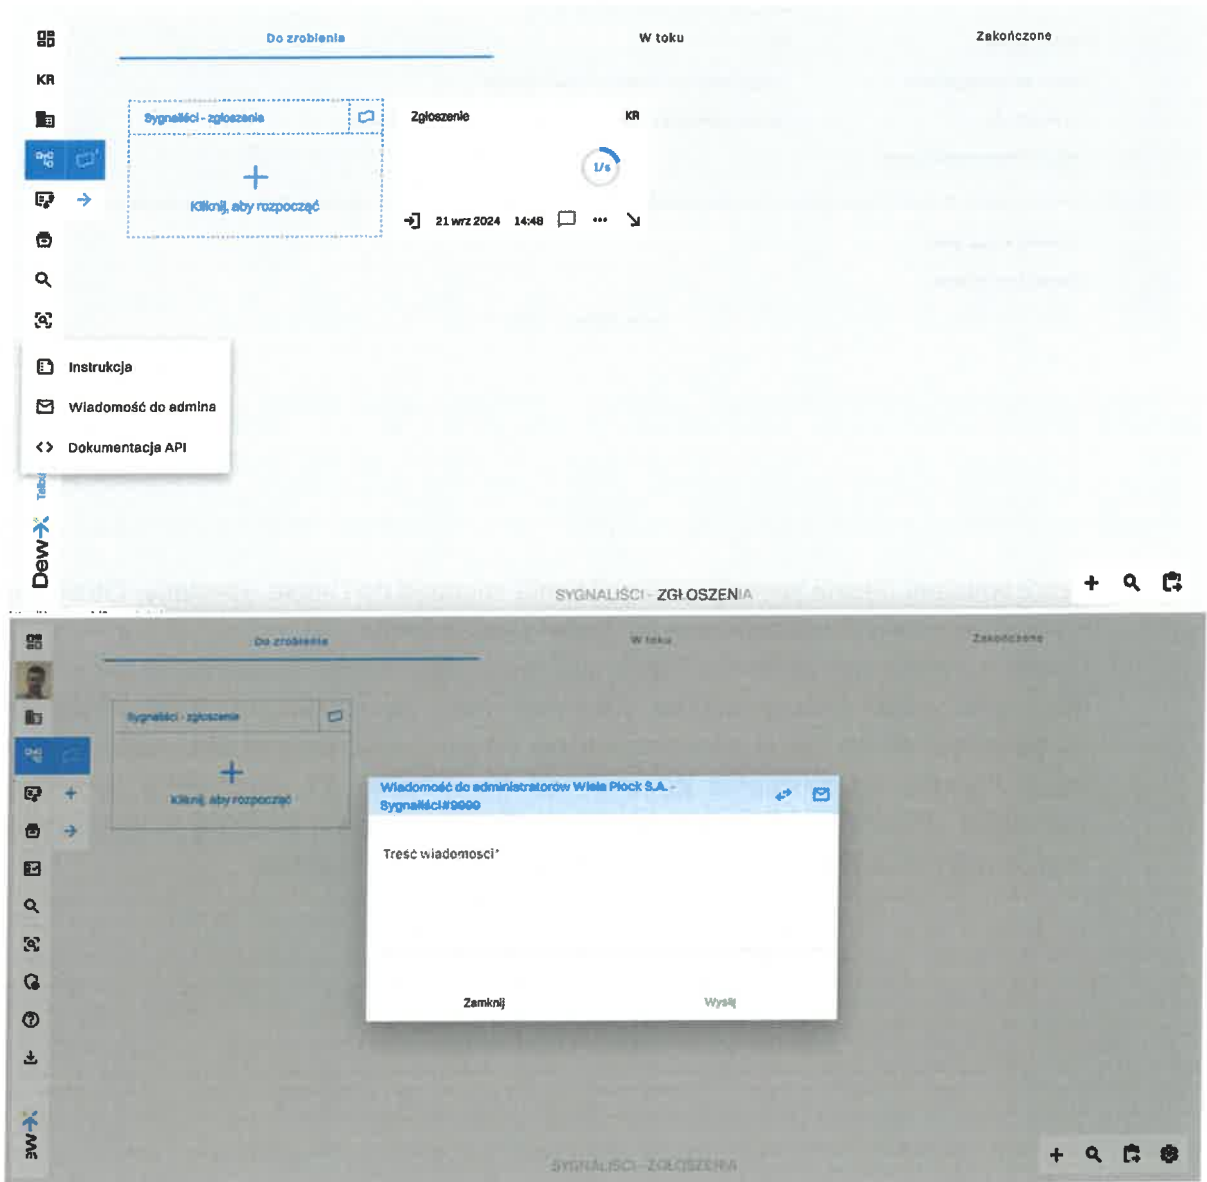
KR

Do zrobienia

W toku

Zakończone

Sygnaliści - zgłoszenia

Kliknij, aby rozpocząć

Zgłoszenie

KR

1/s

21 wrz 2024 14:48

Instrukcja

Wiadomość do admina

Dokumentacja API

Tablica

Dew

SYGNALIŚCI - ZGŁOSZENIA

Do zrobienia

W toku

Zakończone

Sygnaliści - zgłoszenia

Kliknij, aby rozpocząć

Wiadomość do administratorów Wisła Płock S.A. - Sygnaliści#9990

Treść wiadomości*

Zamknij

Wyślij

Dew

SYGNALIŚCI - ZGŁOSZENIA